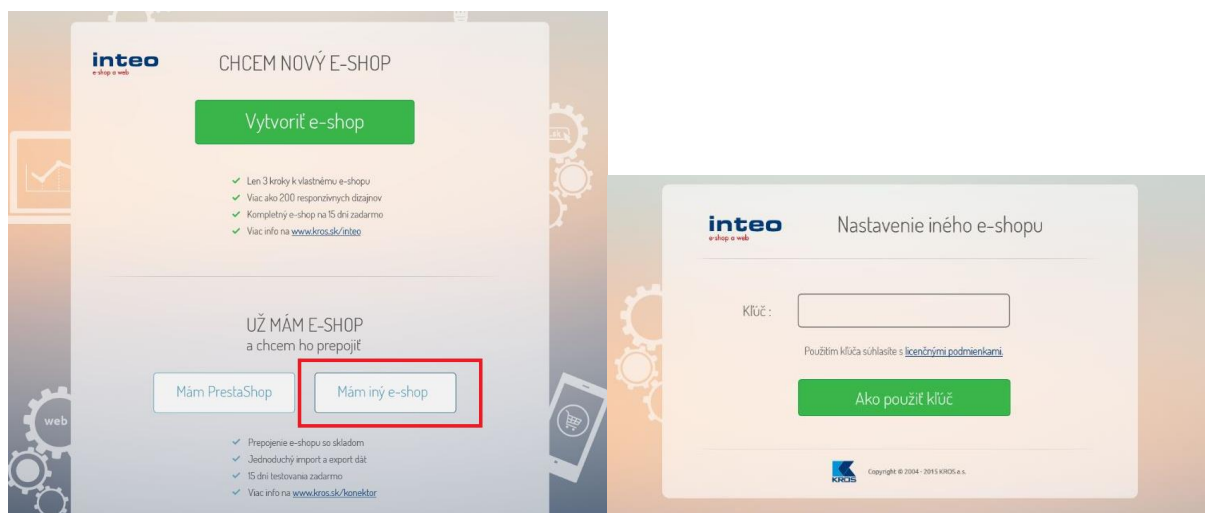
inteo
e-shop a web

CHCEM NOVÝ E-SHOP

Vytvoriť e-shop

Len 3 kroky k vlastnému e-shopu
Viac ako 200 responzívnych dizajnov
Kompletný e-shop na 15 dní zadarmo
Viac info na www.kros.sk/inteo

UŽ MÁM E-SHOP
a chcem ho prepojiť

Mám PrestaShop

Mám iný e-shop

Prepojenie e-shopu so skladom
Jednoduchý import a export dát
15 dní testovania zadarmo
Viac info na www.kros.sk/konektor

web

inteo
e-shop a web

Nastavenie iného e-shopu

Kľúč :

Použitím kľúča súhlasíte s licenčnými podmienkami.

Ako použiť kľúč

KROS

Copyright © 2004 - 2015 KROS a.s.